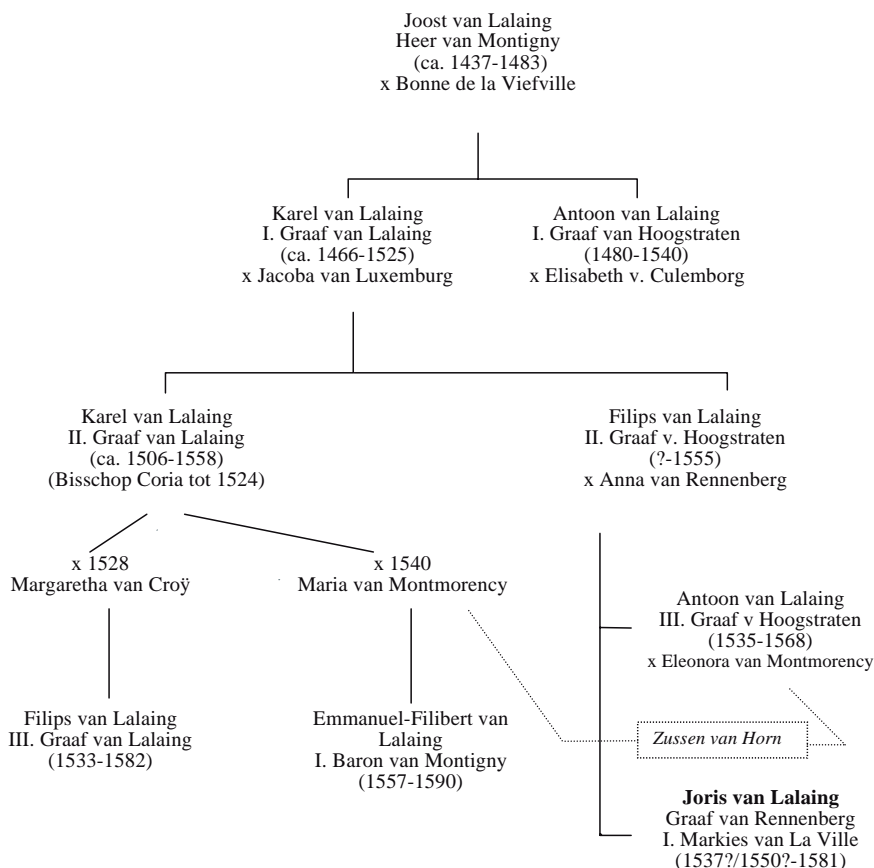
Joost van Lalaing
Heer van Montigny
(ca. 1437-1483)
x Bonne de la Viefville

Karel van Lalaing
I. Graaf van Lalaing
(ca. 1466-1525)
x Jacoba van Luxemburg

Antoon van Lalaing
I. Graaf van Hoogstraten
(1480-1540)
x Elisabeth v. Culemborg

Karel van Lalaing
II. Graaf van Lalaing
(ca. 1506-1558)
(Bisschop Coria tot 1524)

Filips van Lalaing
II. Graaf v. Hoogstraten
(?-1555)
x Anna van Rennenberg

x 1528
Margaretha van Croÿ

x 1540
Maria van Montmorency

Antoon van Lalaing
III. Graaf v Hoogstraten
(1535-1568)
x Eleonora van Montmorency

Filips van Lalaing
III. Graaf van Lalaing
(1533-1582)

Emmanuel-Filibert van Lalaing
I. Baron van Montigny
(1557-1590)

Zussen van Horn

**Joris van Lalaing**
Graaf van Rennenberg
I. Markies van La Ville
(1537?/1550?-1581)